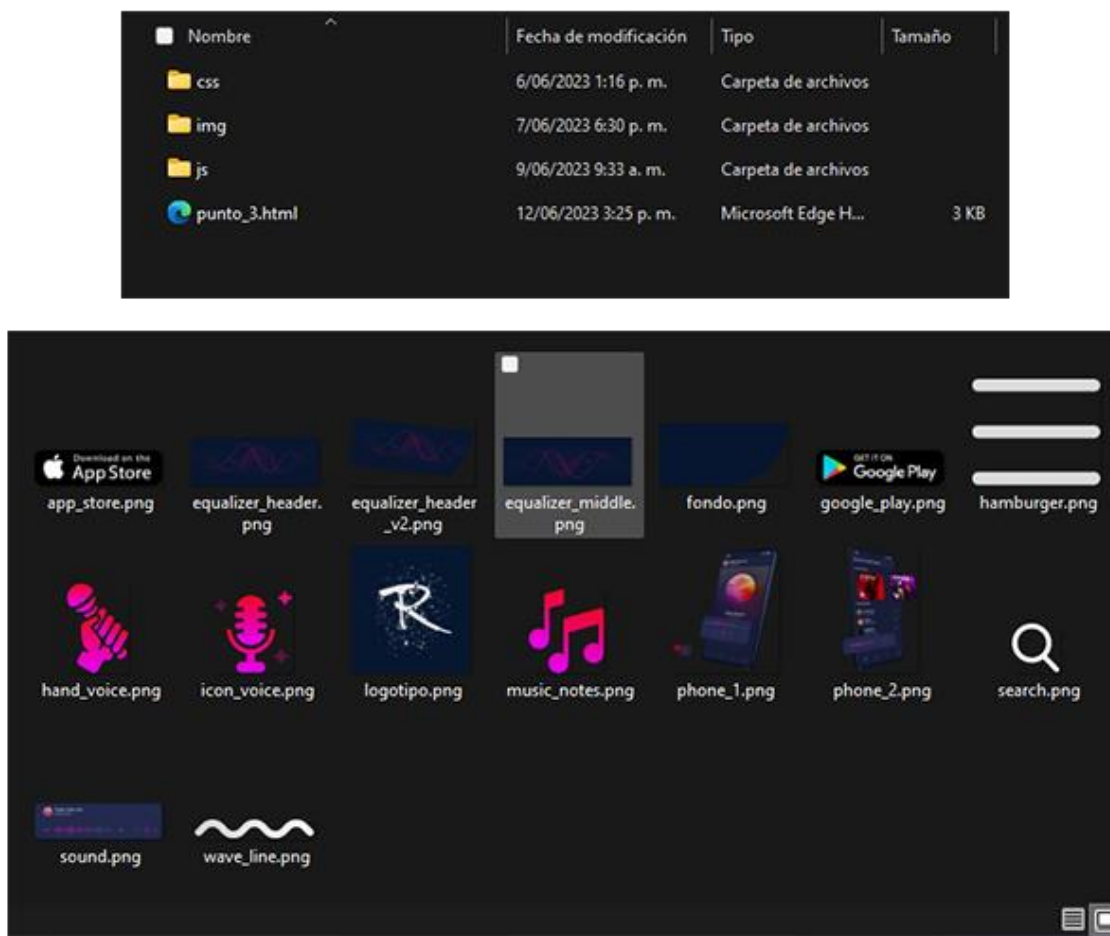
| Nombre | Fecha de modificación | Tipo | Tamaño |
|---|---|---|---|
| css | 6/06/2023 1:16 p. m. | Carpeta de archivos | |
| img | 7/06/2023 6:30 p. m. | Carpeta de archivos | |
| js | 9/06/2023 9:33 a. m. | Carpeta de archivos | |
| punto_3.html | 12/06/2023 3:25 p. m. | Microsoft Edge H... | 3 KB |

Download on the App Store
app_store.png

equalizer_header.png

equalizer_header_v2.png

equalizer_middle.png

fondo.png

GET IT ON Google Play
google_play.png

hamburger.png

hand_voice.png

icon_voice.png

R
logotipo.png

music_notes.png

phone_1.png

phone_2.png

search.png

sound.png

wave_line.png